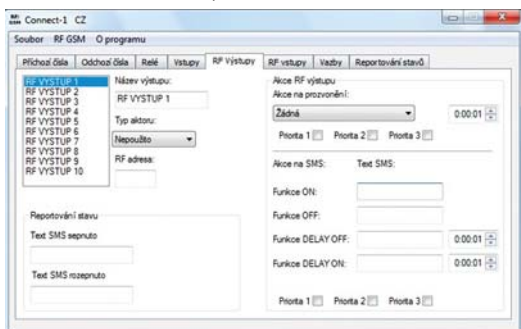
Connect-1 CZ

Soubor RF GSM O programu

Příchozí čísla | Odchozí čísla | Relé | Vstupy | RF Výstupy | RF vstupy | Vazby | Reportování stavů

RF VYSTUP 1
RF VYSTUP 2
RF VYSTUP 3
RF VYSTUP 4
RF VYSTUP 5
RF VYSTUP 6
RF VYSTUP 7
RF VYSTUP 8
RF VYSTUP 9
RF VYSTUP 10

Název výstupu:
RF VYSTUP 1

Typ aktoru:
Nepoužito

RF adresa:

Reportování stavu

Text SMS sepnuto

Text SMS rozepnuto

Akce RF výstupu
Akce na prozvonění:
Žádná
0:00:01
Priorita 1 Priorita 2 Priorita 3

Akce na SMS: Text SMS:

Funkce ON:

Funkce OFF:

Funkce DELAY OFF: 0:00:01

Funkce DELAY ON: 0:00:01

Priorita 1 Priorita 2 Priorita 3